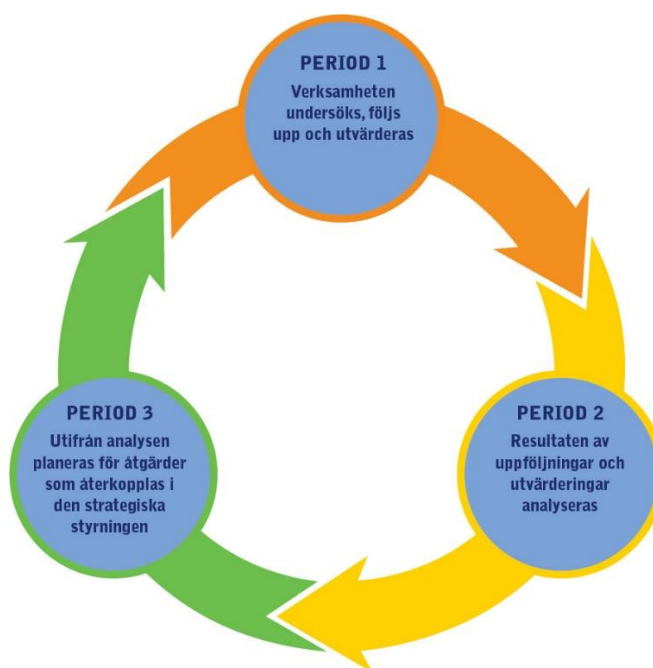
PERIOD 1
Verksamheten undersöks, följs upp och utvärderas

PERIOD 2
Resultaten av uppföljningar och utvärderingar analyseras

PERIOD 3
Utifrån analysen planeras för åtgärder som återkopplas i den strategiska styrningen